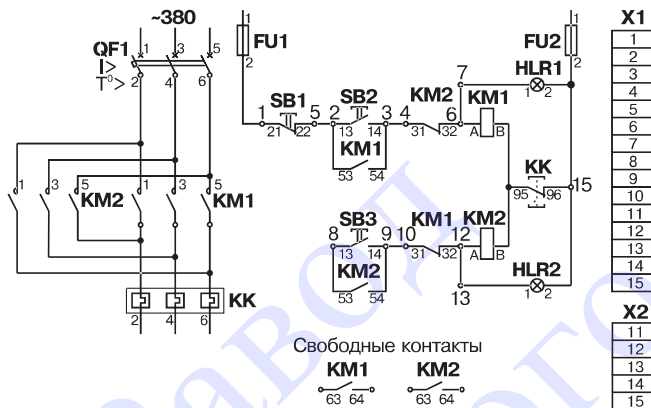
~380
QF1
I>
T°>
1 3 5
2 4 6
1 3 5
KM2
1 3 5
KM1
KK
2 4 6
1
FU1
2
1 SB1 5
21 22
SB2
2 3
13 14
KM1
53 54
4 KM2 6
31 32
KM1
A B
7
HLR1
1 2
1
FU2
2
KK
95 96
15
SB3
8 9 10
13 14
KM2
53 54
KM1
31 32
12
KM2
A B
HLR2
1 2
13
Свободные контакты
KM1
63 64
KM2
63 64
X1
| 1 |
| 2 |
| 3 |
| 4 |
| 5 |
| 6 |
| 7 |
| 8 |
| 9 |
| 10 |
| 11 |
| 12 |
| 13 |
| 14 |
| 15 |
X2
| 11 |
| 12 |
| 13 |
| 14 |
| 15 |